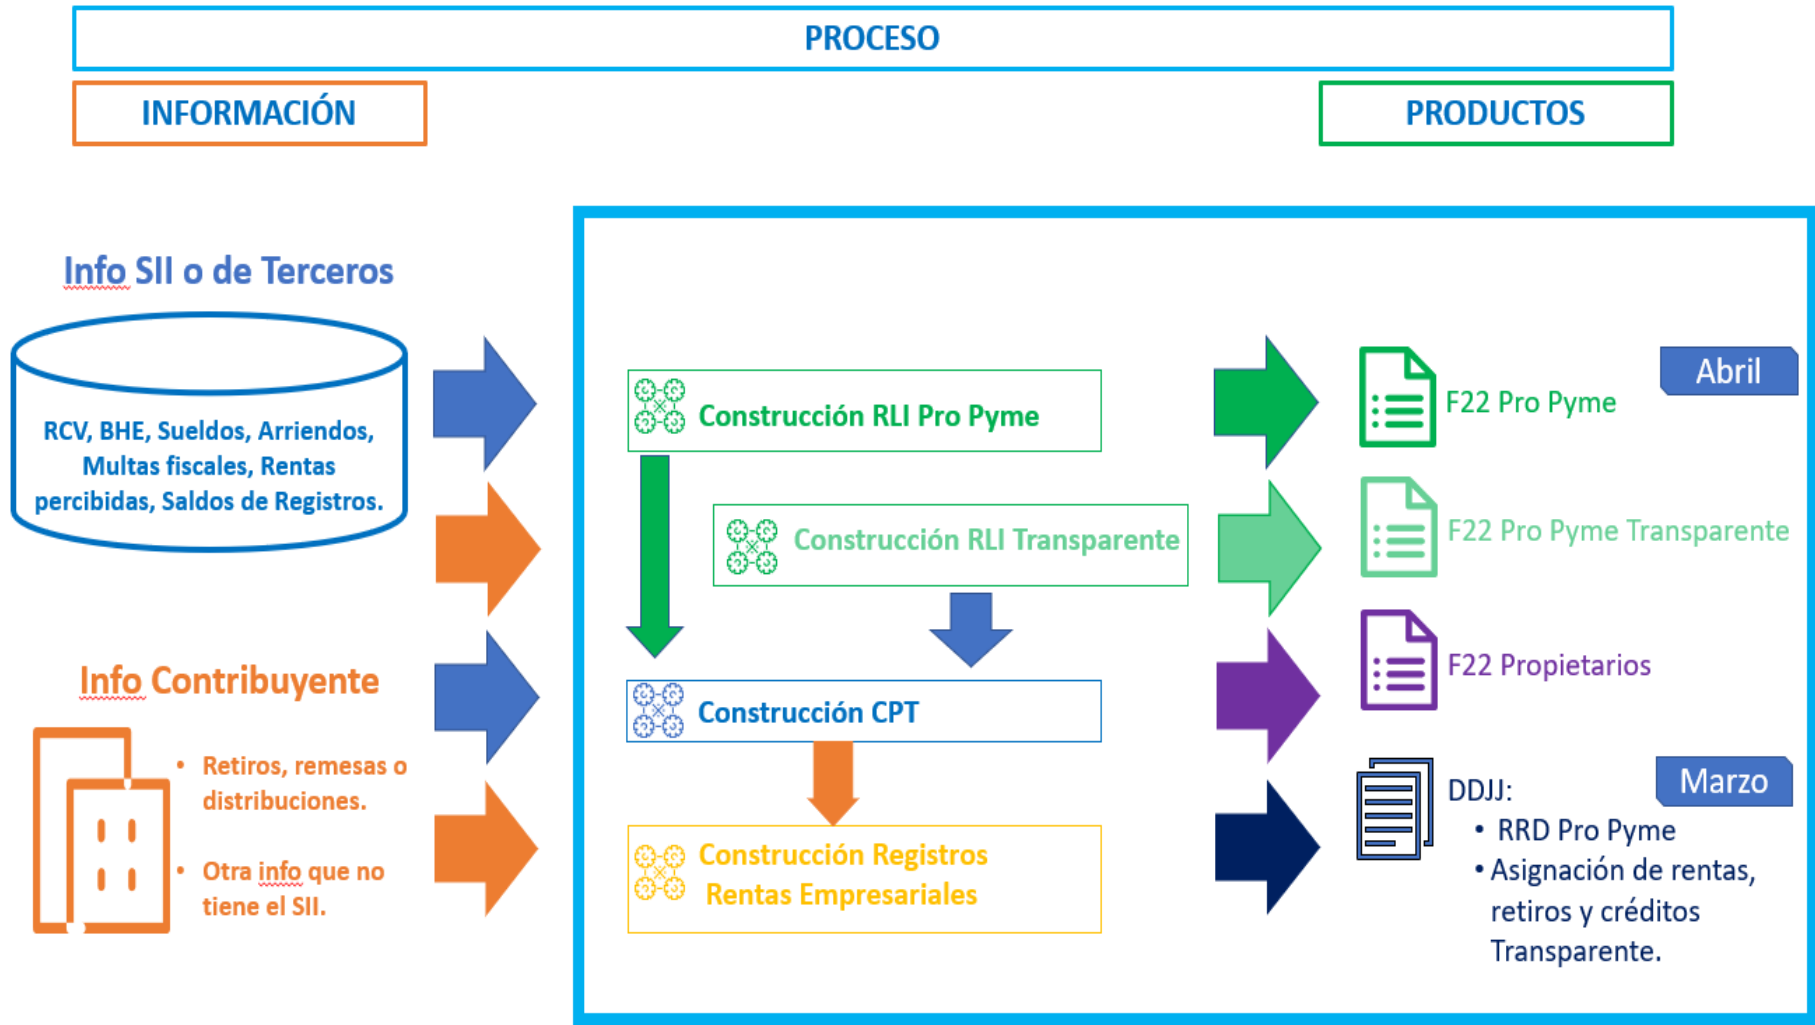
PROCESO

INFORMACIÓN

PRODUCTOS

Info SII o de Terceros

RCV, BHE, Sueldos, Arriendos, Multas fiscales, Rentas percibidas, Saldos de Registros.

Info Contribuyente

• Retiros, remesas o distribuciones.

• Otra info que no tiene el SII.

Construcción RLI Pro Pyme

Construcción RLI Transparente

Construcción CPT

Construcción Registros Rentas Empresariales

Abril

F22 Pro Pyme

F22 Pro Pyme Transparente

F22 Propietarios

Marzo

DDJJ:
• RRD Pro Pyme
• Asignación de rentas, retiros y créditos Transparente.